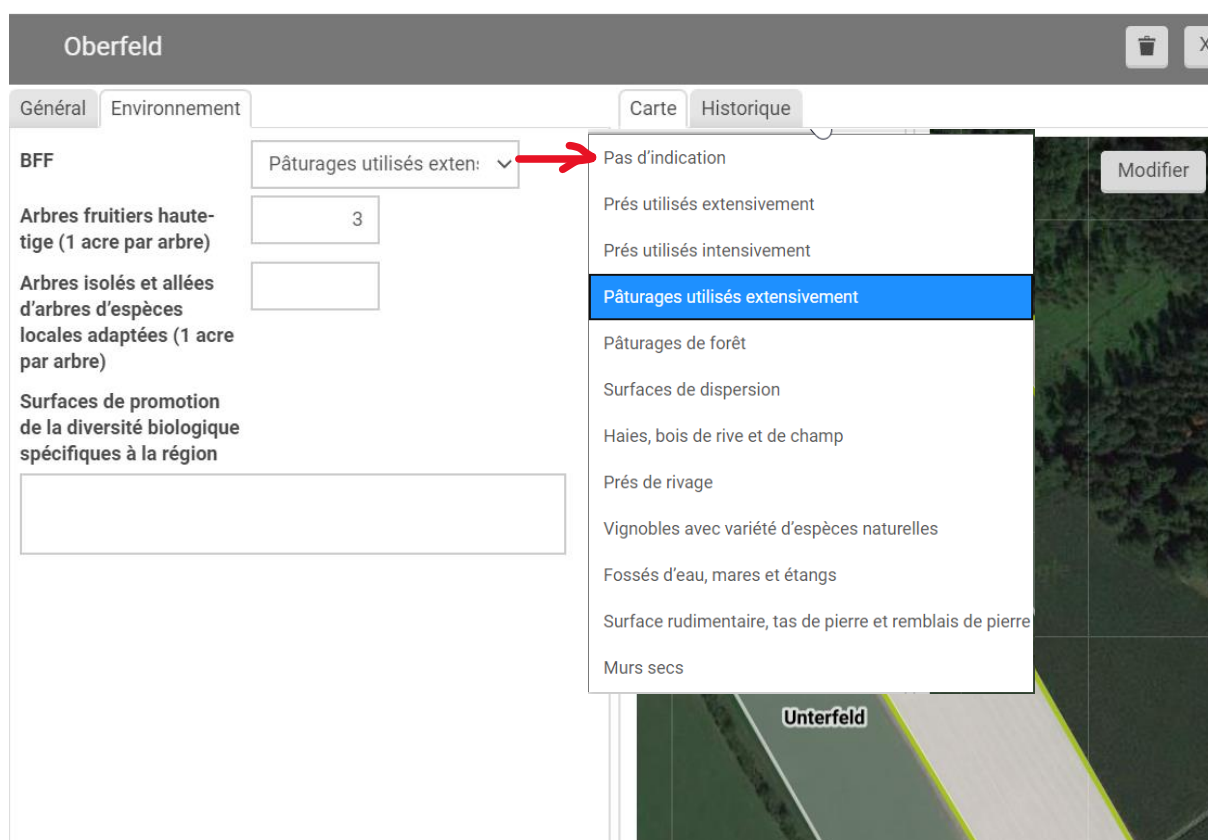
Oberfeld

X

Général Environnement

Carte Historique

BFF

Pâturages utilisés exten:

Arbres fruitiers haute-tige (1 acre par arbre)

3

Arbres isolés et allées d’arbres d’espèces locales adaptées (1 acre par arbre)

Surfaces de promotion de la diversité biologique spécifiques à la région

Modifier

Pas d’indication

Prés utilisés extensivement

Prés utilisés intensivement

Pâturages utilisés extensivement

Pâturages de forêt

Surfaces de dispersion

Haies, bois de rive et de champ

Prés de rivage

Vignobles avec variété d’espèces naturelles

Fossés d’eau, mares et étangs

Surface rudimentaire, tas de pierre et remblais de pierre

Murs secs

Unterfeld